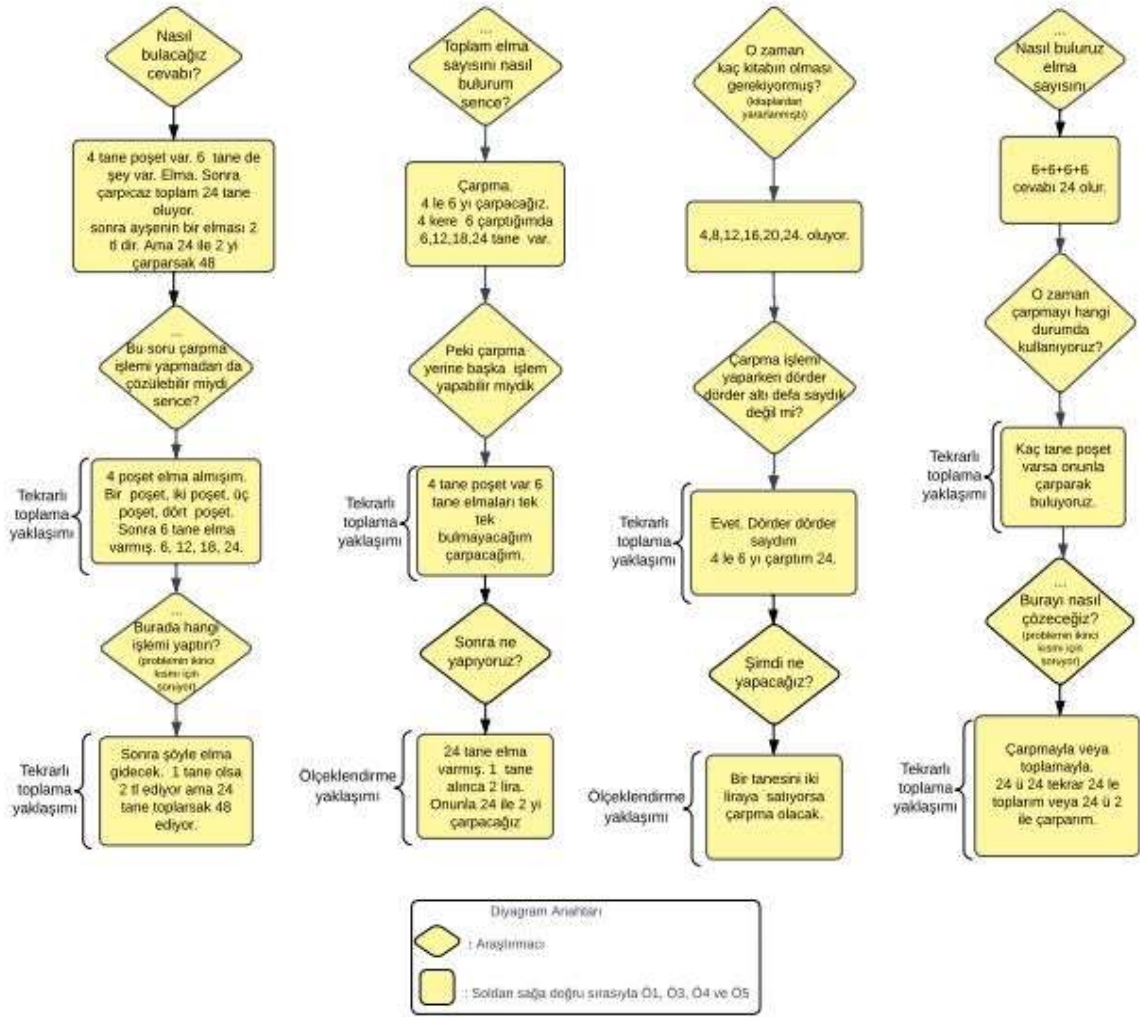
Nasıl bulacağız cevabı?

4 tane poşet var. 6 tane de şey var. Elma. Sonra çarpıcaz toplam 24 tane oluyor. sonra ayşenin bir elması 2 tl dir. Ama 24 ile 2 yi çarparsak 48

... Bu soru çarpma işlemi yapmadan da çözülebilir miydi sence?

Tekrarlı toplama yaklaşımı

4 poşet elma almışım. Bir poşet, iki poşet, üç poşet, dört poşet. Sonra 6 tane elma varmış. 6, 12, 18, 24.

... Burada hangi işlemi yaptın? (problemin ikinci kısmı için soruyor)

Tekrarlı toplama yaklaşımı

Sonra şöyle elma gidecek. 1 tane olsa 2 tl ediyor ama 24 tane toplarsak 48 ediyor.

... Toplam elma sayısını nasıl bulurum sence?

Çarpma. 4 le 6 yı çarpacağız. 4 kere 6 çarptığımda 6,12,18,24 tane var.

Peki çarpma yerine başka işlem yapabilir miydik

Tekrarlı toplama yaklaşımı

4 tane poşet var 6 tane elmaları tek tek bulmayacağım çarpacağım.

Sonra ne yapıyoruz?

Ölçeklendirme yaklaşımı

24 tane elma varmış. 1 tane alınca 2 lira. Onunla 24 ile 2 yi çarpacağız

O zaman kaç kitabın olması gerekiyormuş? (kitaplardan yararlanmıştı)

4,8,12,16,20,24. oluyor.

Çarpma işlemi yaparken dörder dörder altı defa saydık değil mi?

Tekrarlı toplama yaklaşımı

Evet. Dörder dörder saydım 4 le 6 yı çarptım 24.

Şimdi ne yapacağız?

Ölçeklendirme yaklaşımı

Bir tanesini iki liraya satıyorsa çarpma olacak.

... Nasıl buluruz elma sayısını

6+6+6+6 cevabı 24 olur.

O zaman çarpmayı hangi durumda kullanıyoruz?

Tekrarlı toplama yaklaşımı

Kaç tane poşet varsa onunla çarparak buluyoruz.

... Burayı nasıl çözeceğiz? (problemin ikinci kısmı için soruyor)

Tekrarlı toplama yaklaşımı

Çarpmayla veya toplamayla. 24 ü 24 tekrar 24 le toplarım veya 24 ü 2 ile çarparım.

Diyagram Anahtarı
: Araştırmacı
: Soldan sağa doğru sırasıyla Ö1, Ö3, Ö4 ve Ö5